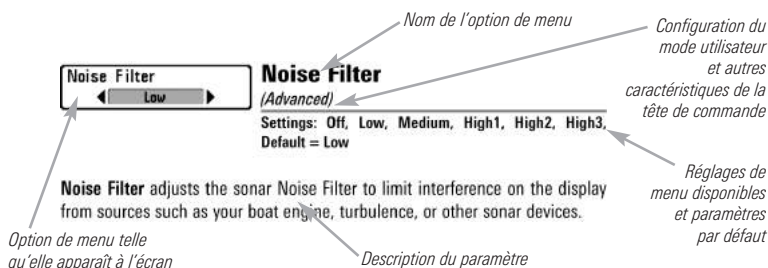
Nom de l'option de menu

Configuration du mode utilisateur et autres caractéristiques de la tête de commande

Noise Filter
Low

Noise Filter
(Advanced)
Settings: Off, Low, Medium, High1, High2, High3, Default = Low

Réglages de menu disponibles et paramètres par défaut

Noise Filter adjusts the sonar Noise Filter to limit interference on the display from sources such as your boat engine, turbulence, or other sonar devices.

Option de menu telle qu'elle apparaît à l'écran

Description du paramètre